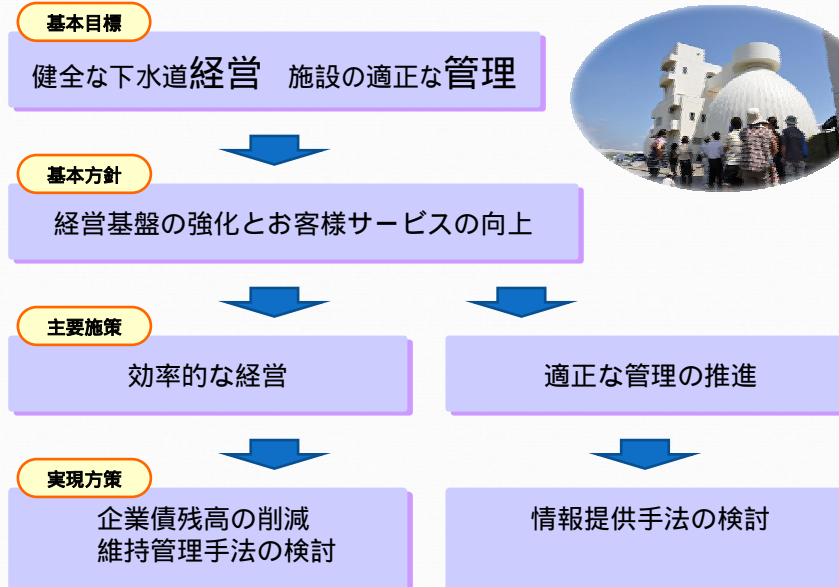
基本目標

健全な下水道経営　施設の適正な管理

基本方針

経営基盤の強化とお客様サービスの向上

主要施策

効率的な経営

適正な管理の推進

実現方策

企業債残高の削減
維持管理手法の検討

情報提供手法の検討